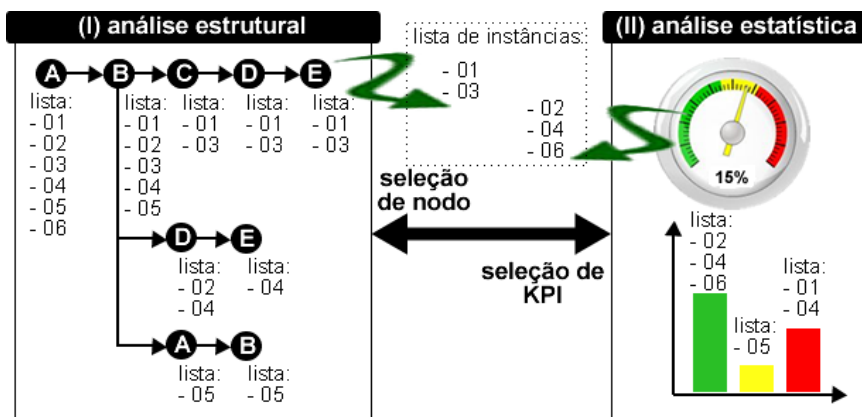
(I) análise estrutural

A B C D E

lista:
- 01
- 02
- 03
- 04
- 05
- 06

lista:
- 01
- 02
- 03
- 04
- 05

lista:
- 01
- 03

lista:
- 01
- 03

lista:
- 01
- 03

D E

lista:
- 02
- 04

lista:
- 04

A B

lista:
- 05

lista:
- 05

lista de instâncias:
- 01
- 03
- 02
- 04
- 06

seleção de nodo

seleção de KPI

(II) análise estatística

15%

lista:
- 02
- 04
- 06

lista:
- 05

lista:
- 01
- 04